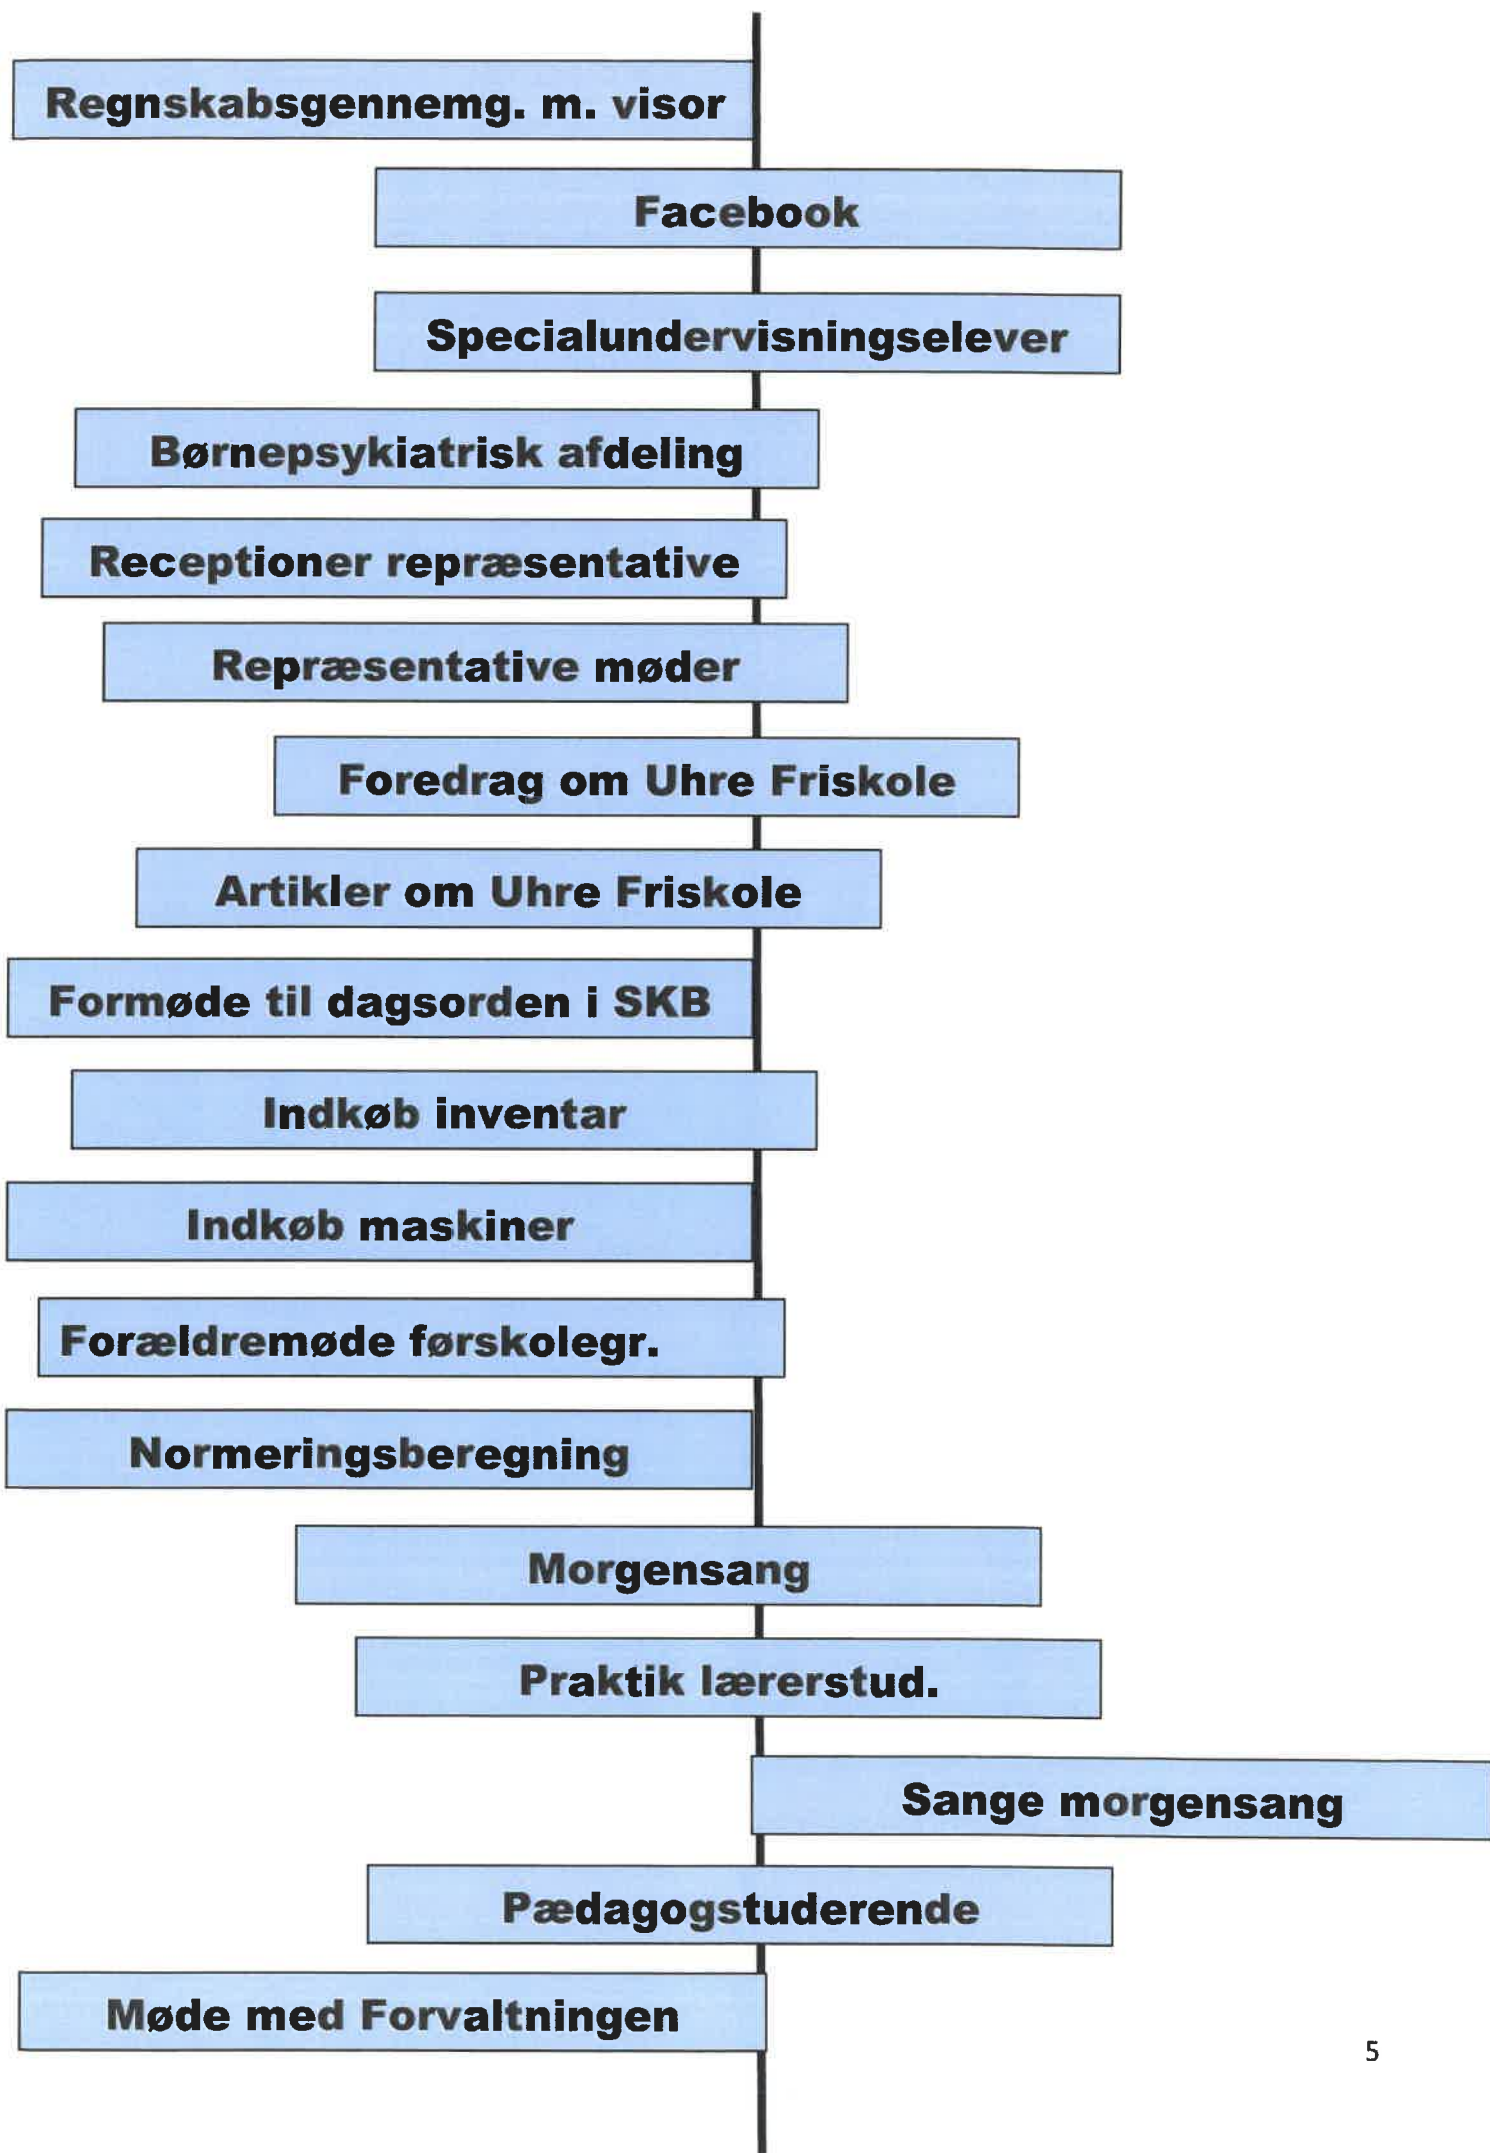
Regnskabsgennemg. m. visor

Facebook

Specialundervisningselever

Børnepsykiatrisk afdeling

Receptioner repræsentative

Repræsentative møder

Foredrag om Uhre Friskole

Artikler om Uhre Friskole

Formøde til dagsorden i SKB

Indkøb inventar

Indkøb maskiner

Forældremøde førskolegr.

Normeringsberegning

Morgensang

Praktik lærerstud.

Sange morgensang

Pædagogstuderende

Møde med Forvaltningen

5